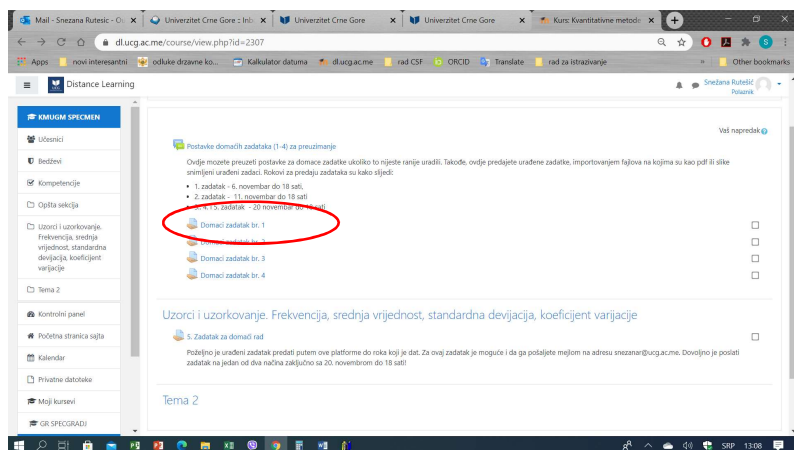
Mail - Snezana Rutesic - Ou
Univerzitet Crne Gore : Info
Univerzitet Crne Gore
Univerzitet Crne Gore
Kurs: Kvantitativne metode

dl.ucg.ac.me/course/view.php?id=2307

Apps | novi interesantni | odluke drzavne ko... | Kalkulator datuma | dl.ucg.ac.me | rad CSF | ORCID | Translate | rad za istrazivanje | Other bookmarks

Distance Learning

Snežana Rutešić
Polaznik

KMUGM SPECMEN
Učesnici
Bedževi
Kompetencije
Opšta sekcija
Uzorci i uzorkovanje. Frekvencija, srednja vrijednost, standardna devijacija, koeficijent varijacije
Tema 2
Kontrolni panel
Početna stranica sajta
Kalendar
Privatne datoteke
Moji kursevi
GR SPECGRADJ

Vaš napredak

Postavke domaćih zadataka (1-4) za preuzimanje

Ovdje mozete preuzeti postavke za domace zadatke ukoliko to nijeste ranije uradili. Takođe, ovdje predajete urađene zadatke, importovanjem fajlova na kojima su kao pdf ili slike snimljeni urađeni zadaci. Rokovi za predaju zadataka su kako slijedi:

• 1. zadatak - 6. novembar do 18 sati,
• 2. zadatak - 11. novembar do 18 sati
• 3., 4. i 5. zadatak - 20 novembar do 18 sati

Domaci zadatak br. 1
Domaci zadatak br. 2
Domaci zadatak br. 3
Domaci zadatak br. 4

Uzorci i uzorkovanje. Frekvencija, srednja vrijednost, standardna devijacija, koeficijent varijacije

5. Zadatak za domaći rad

Poželjno je urađeni zadatak predati putem ove platforme do roka koji je dat. Za ovaj zadatak je moguće i da ga pošaljete mejlom na adresu snezanar@ucg.ac.me. Dovoljno je poslati zadatak na jedan od dva načina zaključno sa 20. novembrom do 18 sati!

Tema 2

SRP 13:08